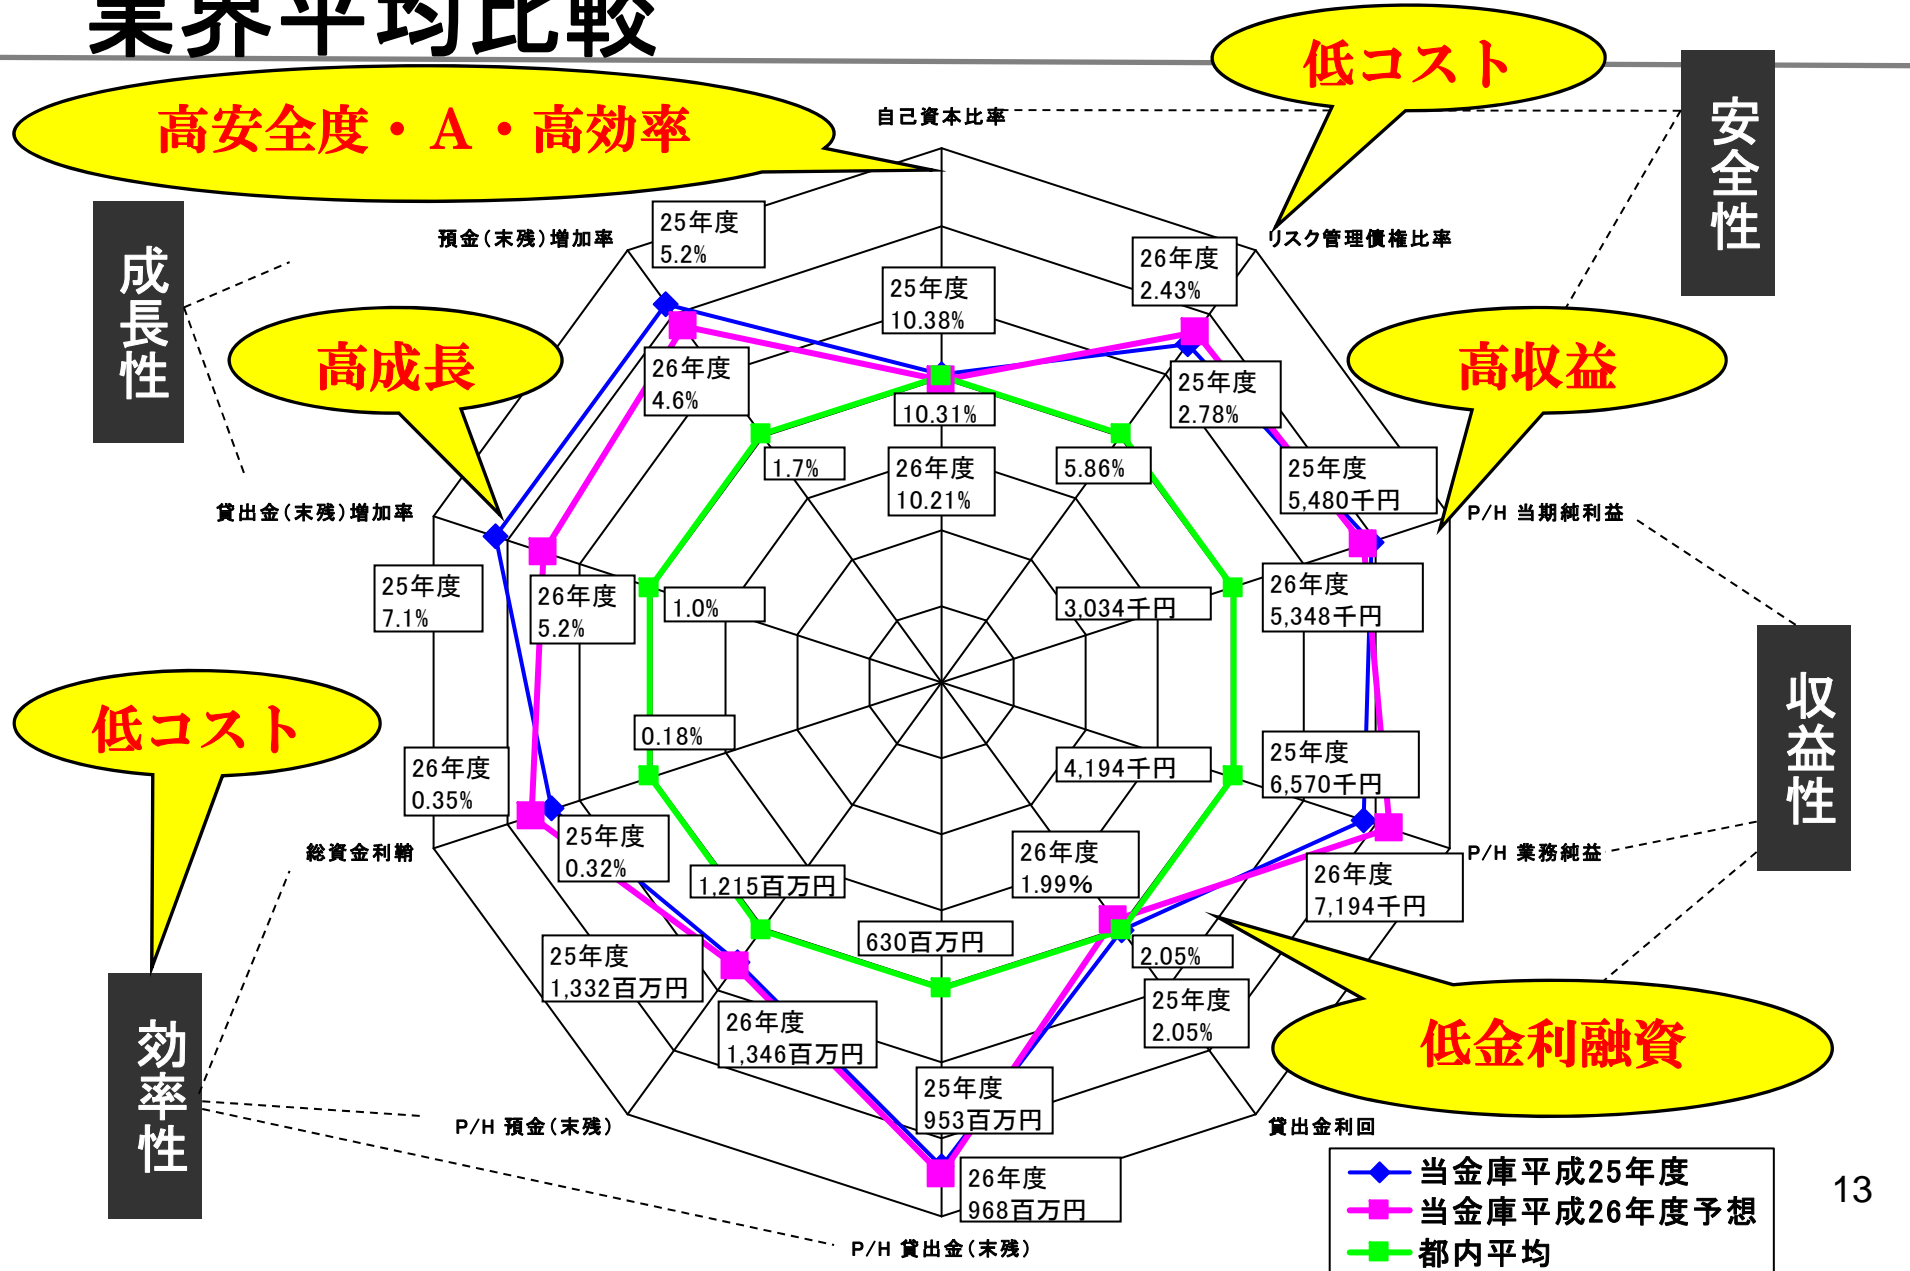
業界平均比較

高安全度・A・高効率

低コスト

安全性

成長性

高成長

高収益

低コスト

収益性

低金利融資

効率性

自己資本比率

25年度
10.38%

10.31%

26年度
10.21%

リスク管理債権比率

26年度
2.43%

25年度
2.78%

5.86%

P/H 当期純利益

25年度
5,480千円

26年度
5,348千円

3,034千円

P/H 業務純益

25年度
6,570千円

26年度
7,194千円

4,194千円

貸出金利回

26年度
1.99%

2.05%

25年度
2.05%

P/H 貸出金(末残)

25年度
953百万円

26年度
968百万円

630百万円

P/H 預金(末残)

25年度
1,332百万円

26年度
1,346百万円

1,215百万円

総資金利鞘

26年度
0.35%

25年度
0.32%

0.18%

貸出金(末残)増加率

25年度
7.1%

26年度
5.2%

1.0%

預金(末残)増加率

25年度
5.2%

26年度
4.6%

1.7%

当金庫平成25年度
当金庫平成26年度予想
都内平均

13